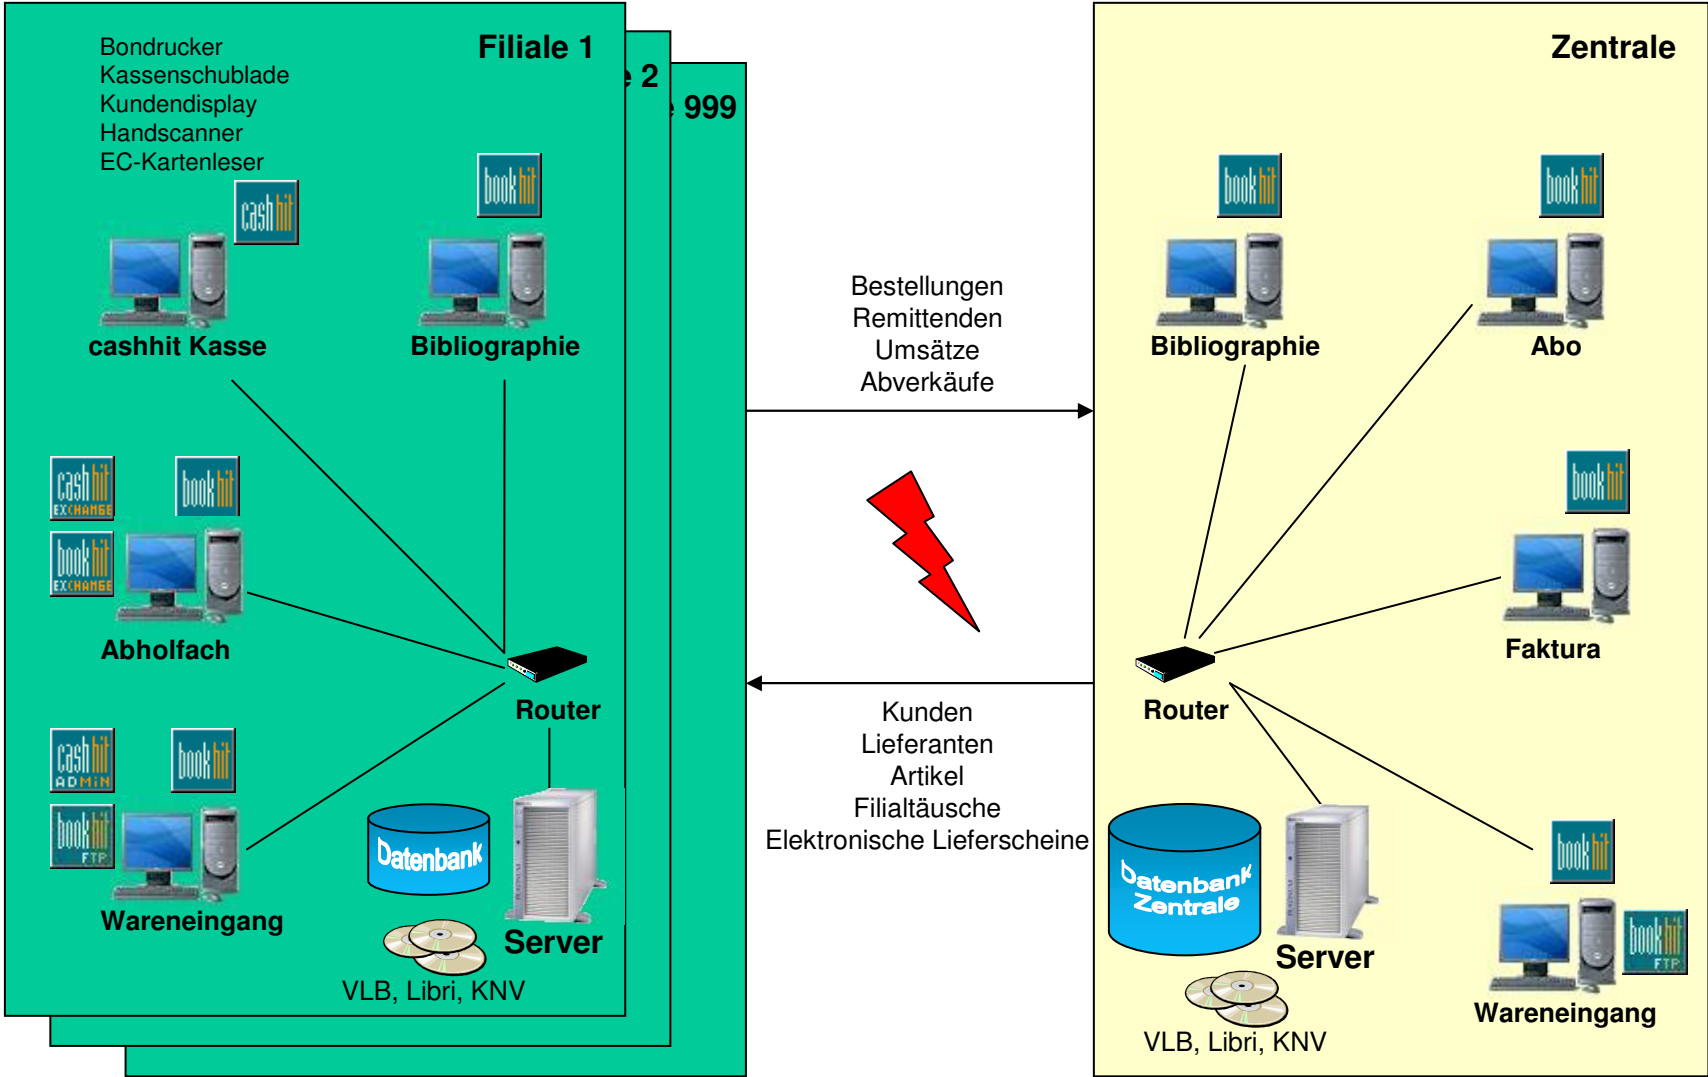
Bondrucker
Kassenschublade
Kundendisplay
Handscanner
EC-Kartenleser

Filiale 1

e 2

e 999

cash hit

book hit

cashhit Kasse

Bibliographie

cash hit EXCHANGE

book hit

book hit EXCHANGE

Abholfach

Router

cash hit ADMIN

book hit

book hit FTP

Wareneingang

Datenbank

Server

VLB, Libri, KNV

Bestellungen
Remittenden
Umsätze
Abverkäufe

Kunden
Lieferanten
Artikel
Filialtäusche
Elektronische Lieferscheine

Zentrale

book hit

book hit

Bibliographie

Abo

book hit

Faktura

Router

Datenbank Zentrale

Server

VLB, Libri, KNV

book hit

book hit FTP

Wareneingang